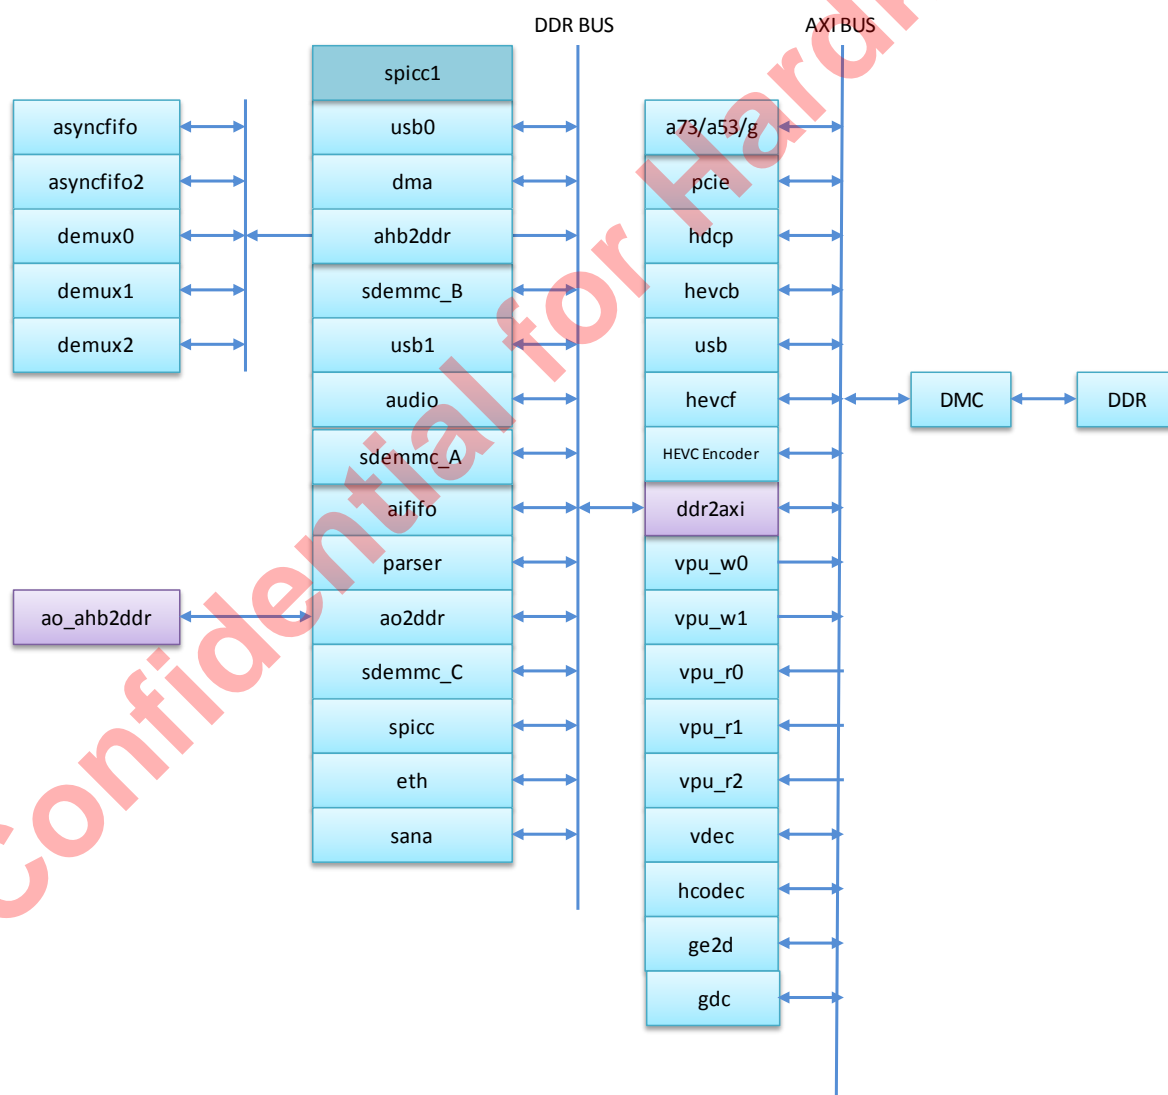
DDR BUS

AXI BUS

Confidential for Hard

asyncfifo
asyncfifo2
demux0
demux1
demux2

ao_ahb2ddr

spicc1
usb0
dma
ahb2ddr
sdemmc_B
usb1
audio
sdemmc_A
aififo
parser
ao2ddr
sdemmc_C
spicc
eth
sana

a73/a53/g
pcie
hdcp
hevcb
usb
hevcf
HEVC Encoder
ddr2axi
vpu_w0
vpu_w1
vpu_r0
vpu_r1
vpu_r2
vdec
hcodec
ge2d
gdc

DMC

DDR